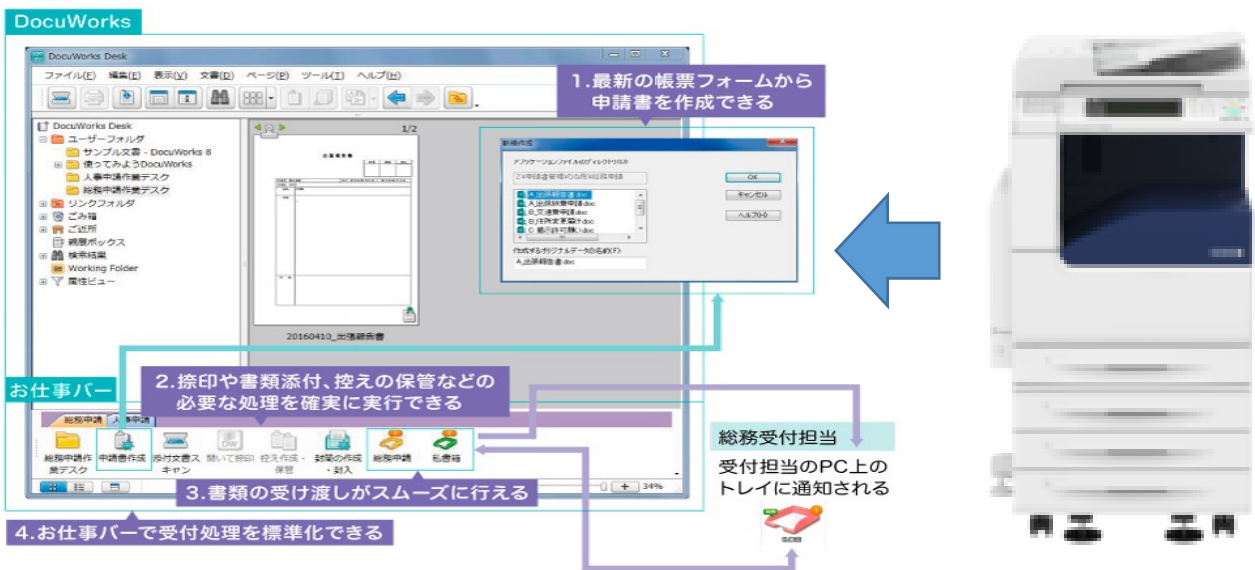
DocuWorks

DocuWorks Desk

ファイル(F) 編集(E) 表示(V) 文書(D) ページ(P) ツール(T) ヘルプ(H)

DocuWorks Desk
ユーザーフォルダ
サンプル文書 - DocuWorks 8
使ってみようDocuWorks
人事申請作業デスク
総務申請作業デスク
リンクフォルダ
ごみ箱
ご近所
親展ボックス
検索結果
Working Folder
属性ビュー

1/2

20160410_出張報告書

1.最新の帳票フォームから申請書を作成できる

新規作成

アプリケーションファイルのディレクトリ(D)

A_出張報告書.doc
A_出張旅費申請.doc
B_交通費申請.doc
B_住所変更届け.doc
C_私用許可願.doc

作成するオリジナルデータの名前(F):
A_出張報告書.doc

OK
キャンセル
ヘルプ(H)

お仕事バー

2.捺印や書類添付、控えの保管などの必要な処理を確実に実行できる

総務申請 人事申請

総務申請作業デスク 申請書作成 添付文書スキャン 開いて捺印 控え作成・保管 封筒の作成・封入 総務申請 私書箱

3.書類の受け渡しがスムーズに行える

34%

4.お仕事バーで受付処理を標準化できる

総務受付担当

受付担当のPC上のトレイに通知される